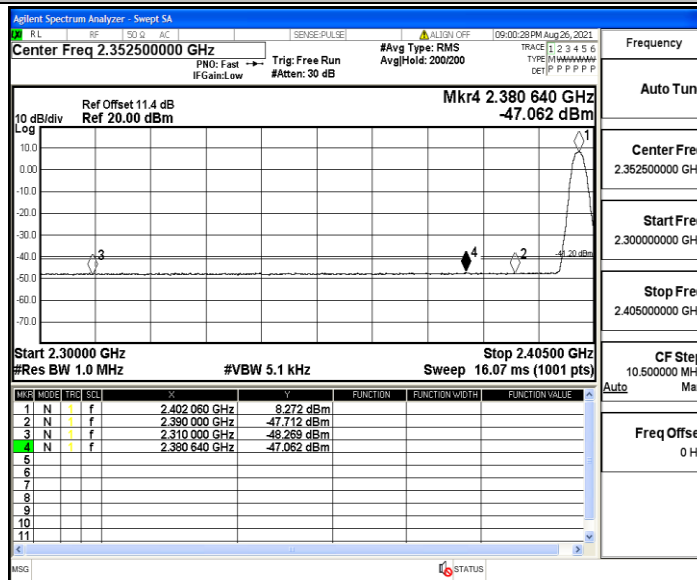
Agilent Spectrum Analyzer - Swept SA
RL RF 50 Ω AC SENSE:PULSE ALIGN OFF 09:00:28 PM Aug 26, 2021
Center Freq 2.352500000 GHz
PNO: Fast IFGain:Low
Trig: Free Run #Atten: 30 dB
#Avg Type: RMS Avg|Hold: 200/200
TRACE 1 2 3 4 5 6 TYPE M WWWWW DET P P P P P P
Frequency

Ref Offset 11.4 dB
10 dB/div Ref 20.00 dBm
Log
Mkr4 2.380 640 GHz
-47.062 dBm

10.0
0.00
-10.0
-20.0
-30.0
-40.0
-50.0
-60.0
-70.0
1
2
3
4
-41.20 dBm

Start 2.30000 GHz
#Res BW 1.0 MHz
#VBW 5.1 kHz
Stop 2.40500 GHz
Sweep 16.07 ms (1001 pts)

| MKR | MODE | TRC | SCL | X | Y | FUNCTION | FUNCTION WIDTH | FUNCTION VALUE |
|---|---|---|---|---|---|---|---|---|
| 1 | N | 1 | f | 2.402 060 GHz | 8.272 dBm | | | |
| 2 | N | 1 | f | 2.390 000 GHz | -47.712 dBm | | | |
| 3 | N | 1 | f | 2.310 000 GHz | -48.269 dBm | | | |
| 4 | N | 1 | f | 2.380 640 GHz | -47.062 dBm | | | |
| 5 | | | | | | | | |
| 6 | | | | | | | | |
| 7 | | | | | | | | |
| 8 | | | | | | | | |
| 9 | | | | | | | | |
| 10 | | | | | | | | |
| 11 | | | | | | | | |

Auto Tun
Center Fre
2.352500000 GH
Start Fre
2.300000000 GH
Stop Fre
2.405000000 GH
CF Ste
10.500000 MH
Auto Ma
Freq Offse
0 H

MSG
STATUS